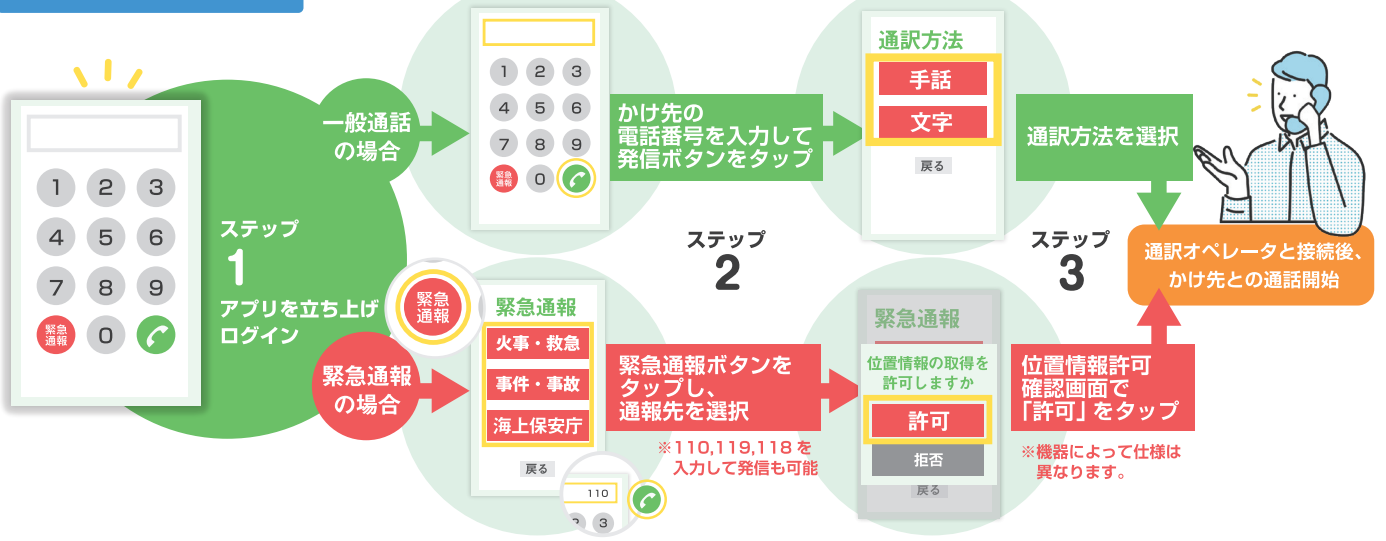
1 2 3
4 5 6
7 8 9
緊急通報 0

ステップ
1
アプリを立ち上げログイン

一般通話の場合

1 2 3
4 5 6
7 8 9
緊急通報 0

かけ先の電話番号を入力して発信ボタンをタップ

通訳方法
手話
文字
戻る

通訳方法を選択

通訳オペレータと接続後、かけ先との通話開始

ステップ
2

ステップ
3

緊急通報

緊急通報の場合

緊急通報
火事・救急
事件・事故
海上保安庁
戻る

110
2 3

緊急通報ボタンをタップし、通報先を選択

※110,119,118を入力して発信も可能

緊急通報
位置情報の取得を許可しますか
許可
拒否
戻る

位置情報許可確認画面で「許可」をタップ

※機器によって仕様は異なります。